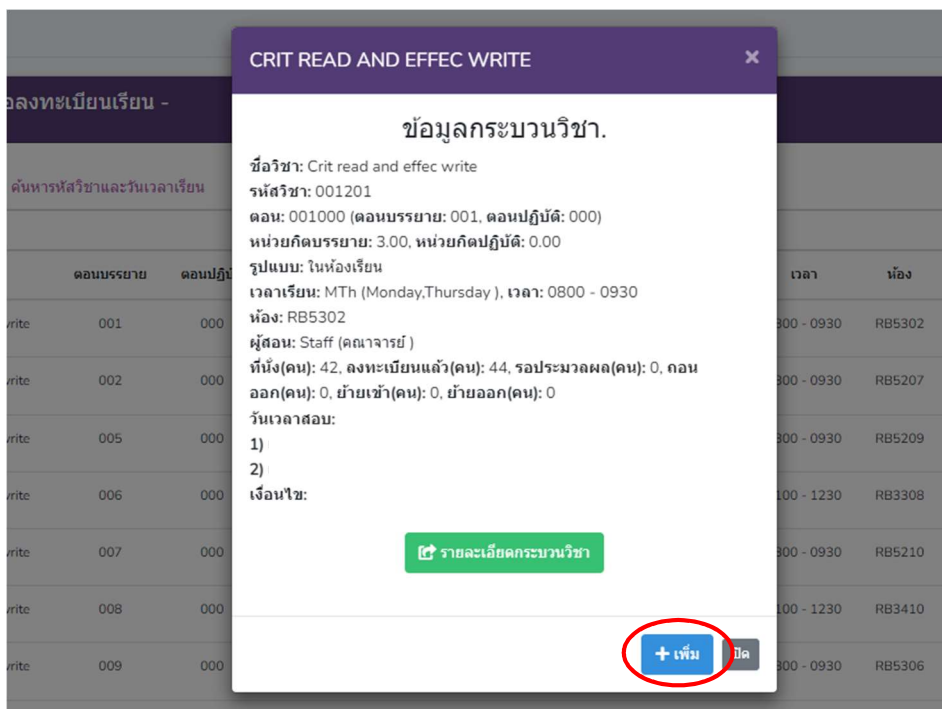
อลงทะเบียนเรียน -

ค้นหารหัสวิชาและวันเวลาเรียน

| | ตอนบรรยาย | ตอนปฏิบั | เวลา | ห้อง |
|---|---|---|---|---|
| vrite | 001 | 000 | 800 - 0930 | RB5302 |
| vrite | 002 | 000 | 800 - 0930 | RB5207 |
| vrite | 005 | 000 | 800 - 0930 | RB5209 |
| vrite | 006 | 000 | 100 - 1230 | RB3308 |
| vrite | 007 | 000 | 800 - 0930 | RB5210 |
| vrite | 008 | 000 | 100 - 1230 | RB3410 |
| vrite | 009 | 000 | 800 - 0930 | RB5306 |

CRIT READ AND EFFEC WRITE ×

ข้อมูลกระบวนวิชา.

ชื่อวิชา: Crit read and effec write
รหัสวิชา: 001201
ตอน: 001000 (ตอนบรรยาย: 001, ตอนปฏิบัติ: 000)
หน่วยกิตบรรยาย: 3.00, หน่วยกิตปฏิบัติ: 0.00
รูปแบบ: ในห้องเรียน
เวลาเรียน: MTh (Monday,Thursday ), เวลา: 0800 - 0930
ห้อง: RB5302
ผู้สอน: Staff (คณาจารย์ )
ที่นั่ง(คน): 42, ลงทะเบียนแล้ว(คน): 44, รอประมวลผล(คน): 0, ถอนออก(คน): 0, ย้ายเข้า(คน): 0, ย้ายออก(คน): 0
วันเวลาสอบ:
1)
2)
เงื่อนไข:

รายละเอียดกระบวนวิชา

+ เพิ่ม ปิด